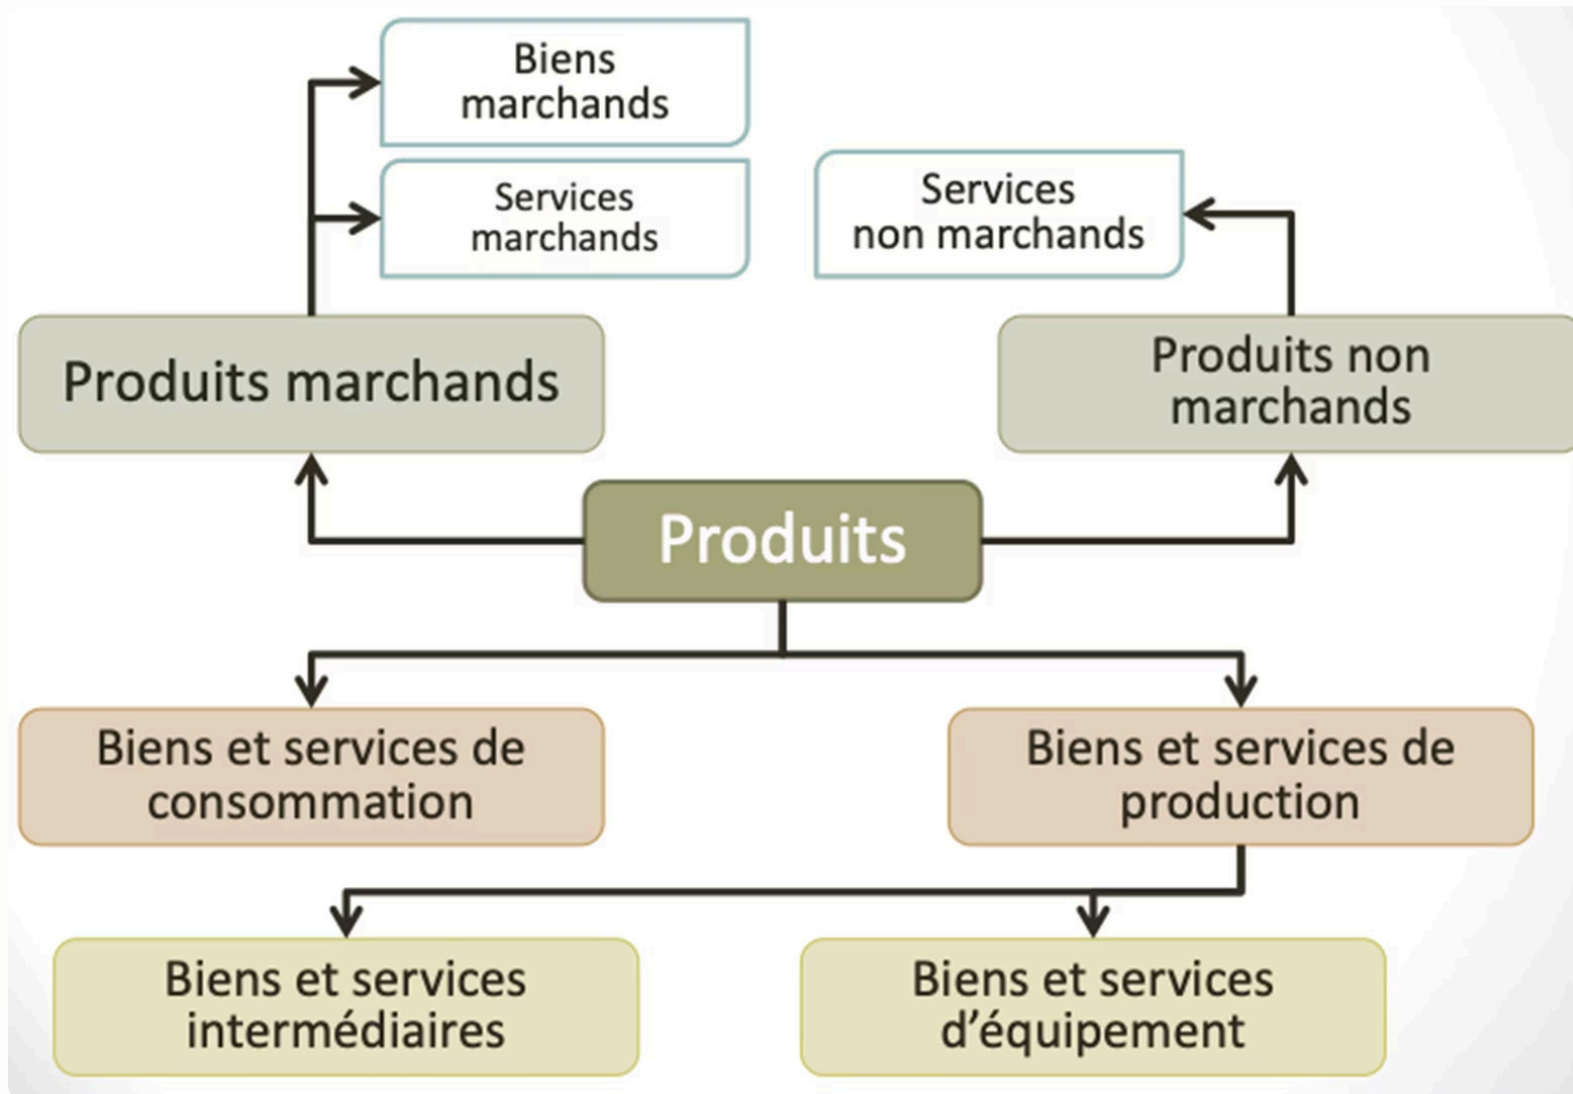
Biens marchands

Services marchands

Services non marchands

Produits marchands

Produits non marchands

Produits

Biens et services de consommation

Biens et services de production

Biens et services intermédiaires

Biens et services d'équipement